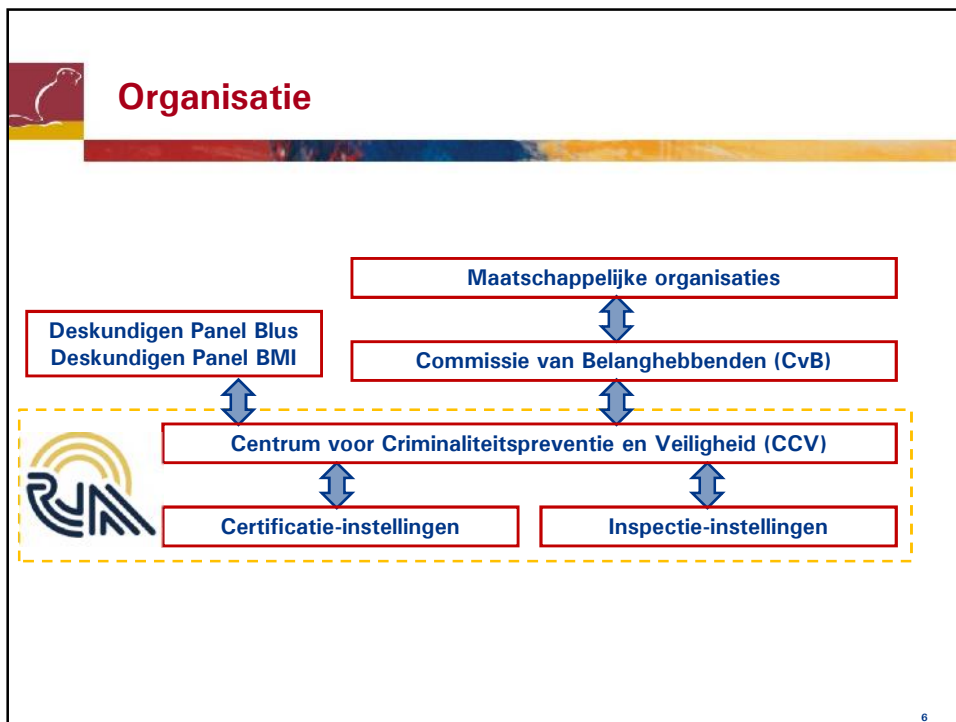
Organisatie

Maatschappelijke organisaties

Deskundigen Panel Blus
Deskundigen Panel BMI

Commissie van Belanghebbenden (CvB)

Centrum voor Criminaliteitspreventie en Veiligheid (CCV)

Certificatie-instellingen

Inspectie-instellingen

6